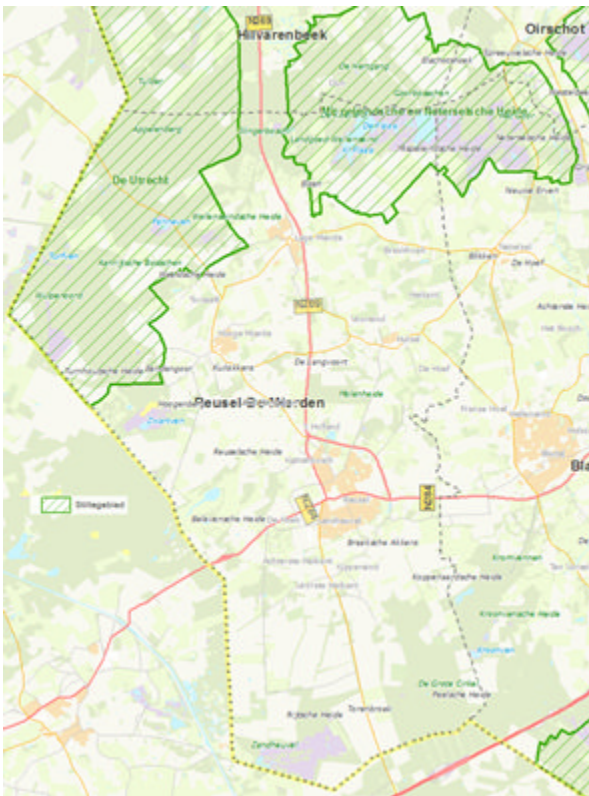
N269
Hilvarenbeek
Oirschot
De Utrecht
Reusel-De Mierden
Stiltegebied
N269
N284
N284
Bla
De Hengstven
Landschotsche Heide
Spreeuwelsche Heide
Kempische Bossen
Oostelbeersche Heide
Mispeleindsche Heide
De Langvoort
Neterselsche Heide
Hoogeloonsche Heide
Reuselsche Heide
Belgische Heide
Kroonvense Heide
Kroonven
Koppelaarsche Heide
De Groote Ginkel
Postelsche Heide
Rijtsche Heide
Zandhoeven
Brakelsche Akkers
Neterselsche Heide
Vessem
De Hoef
De Hoef
Hooge Mierde
Lage Mierde
Hulsel
Netersel
Bladel
Casteren
Hapert
Hoogeloon
Wintelre
Knegsel
Lage Mierde
Hoogeloon
Hulsel
Reusel
Postel